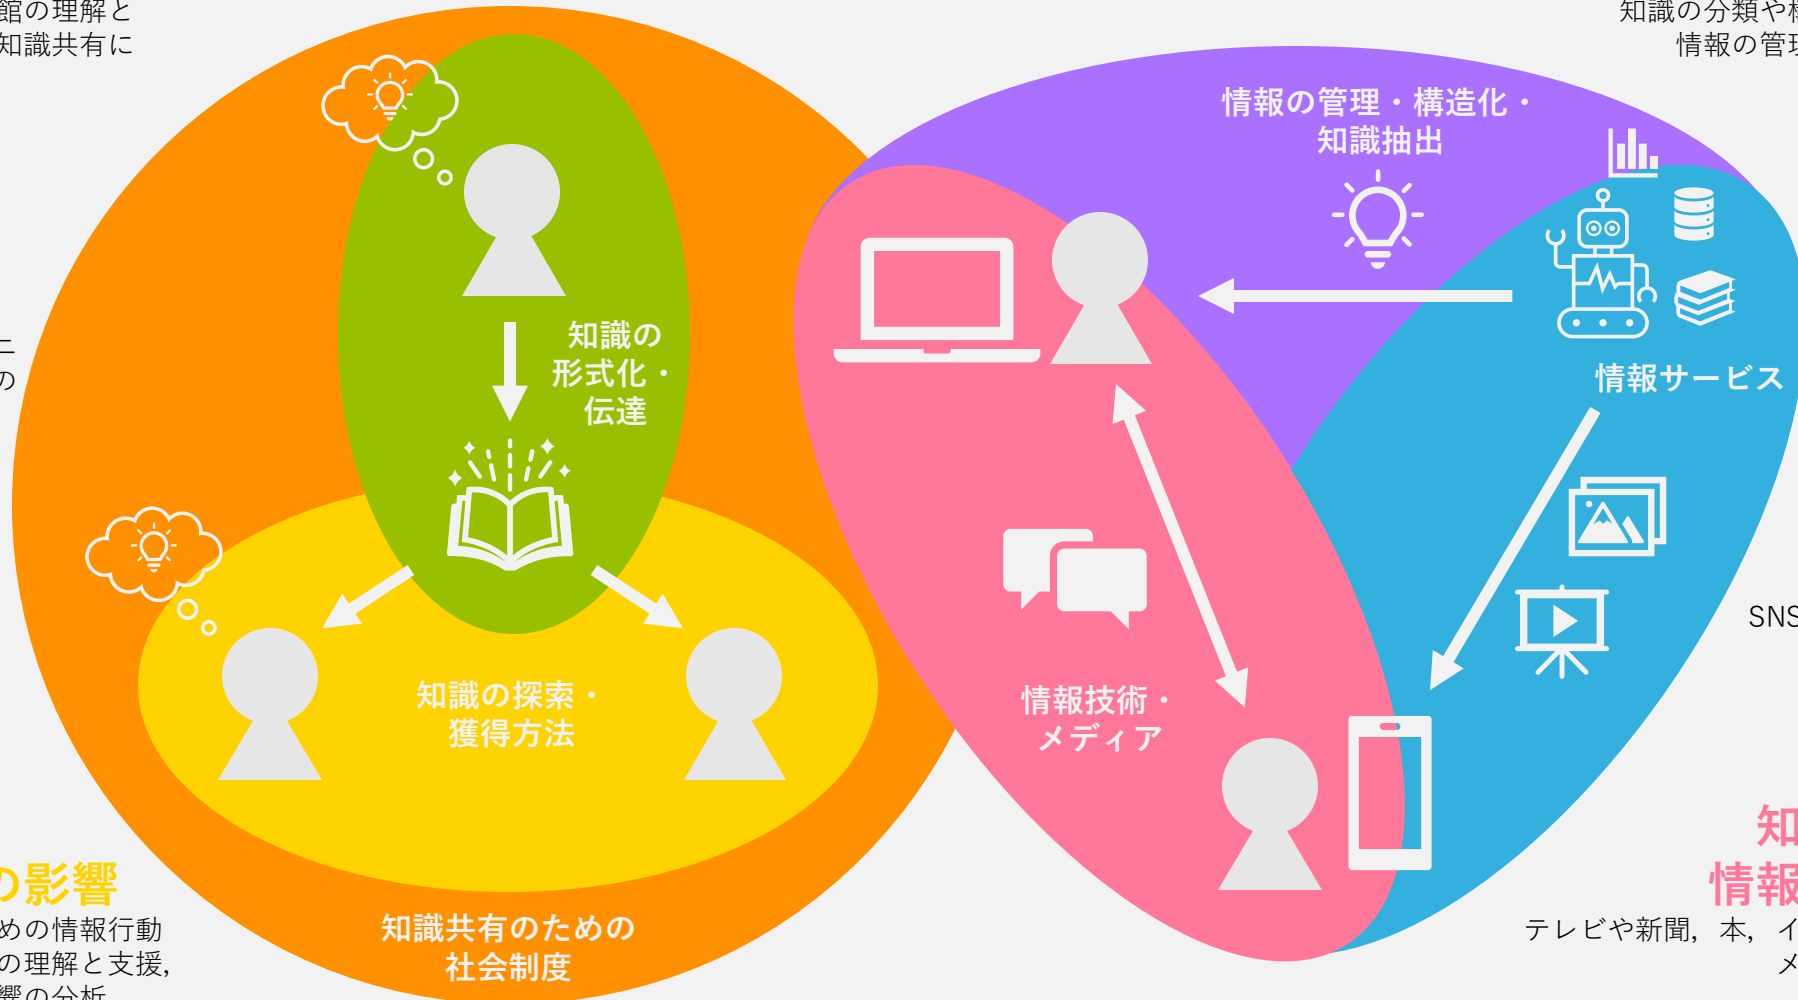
館の理解と
知識共有に

ニ
の

の影響
めの情報行動
の理解と支援,
響の分析

知識の
形式化・
伝達

知識の探索・
獲得方法

知識共有のための
社会制度

知識の分類や
情報の管

情報の管理・構造化・
知識抽出

情報サービス

情報技術・
メディア

SNS

知
情報

テレビや新聞，本，イ
メ